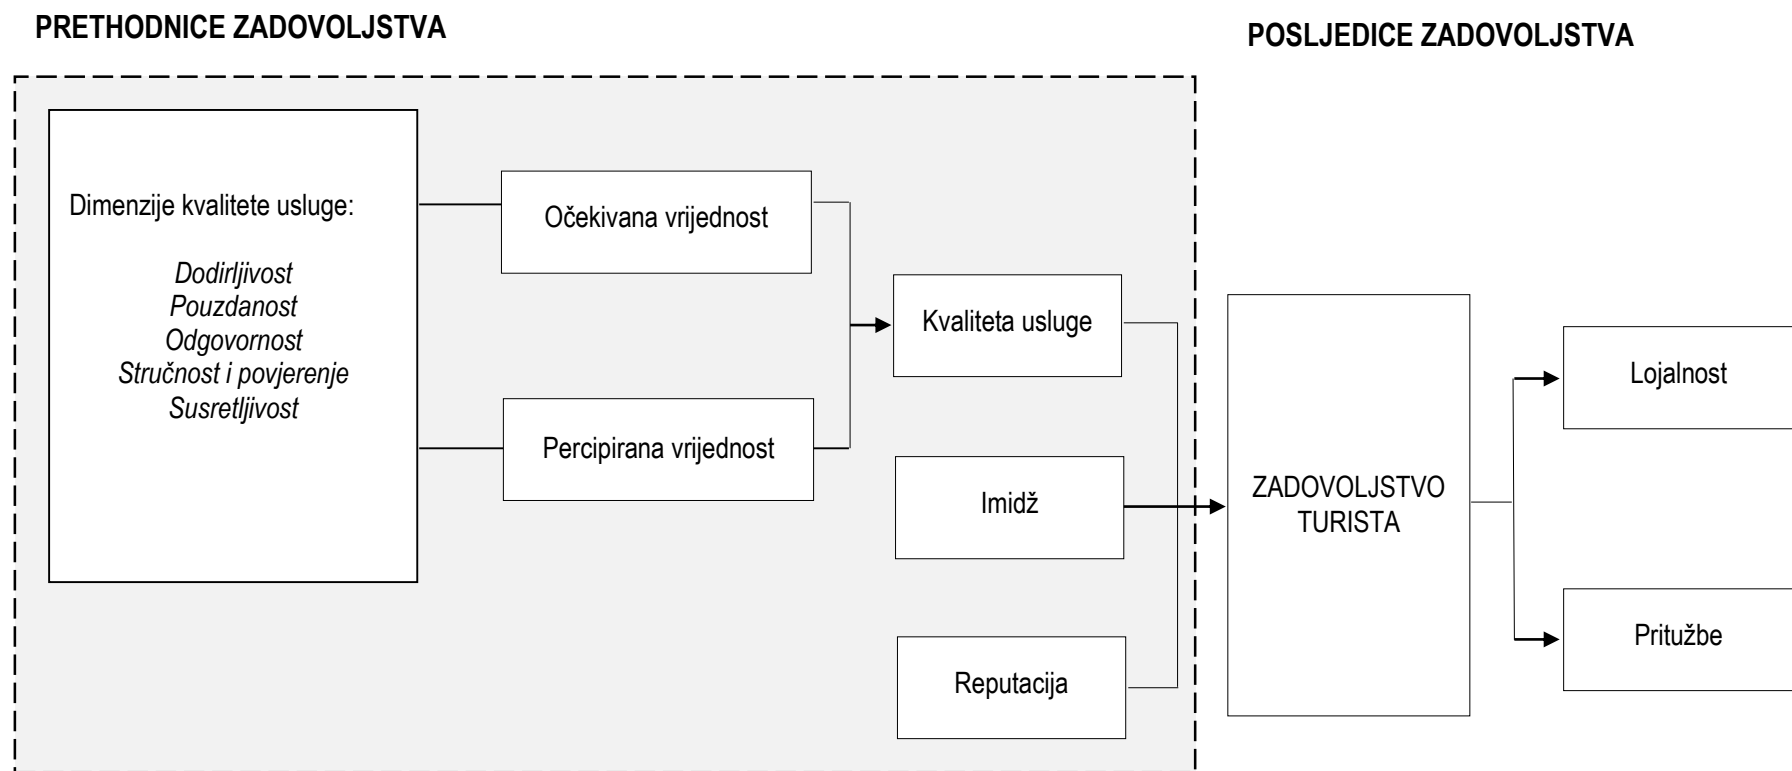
PRETHODNICE ZADOVOLJSTVA

POSLJEDICE ZADOVOLJSTVA

Dimenzije kvalitete usluge:

*Dodirljivost*
*Pouzdanost*
*Odgovornost*
*Stručnost i povjerenje*
*Susretljivost*

Očekivana vrijednost

Percipirana vrijednost

Kvaliteta usluge

Imidž

Reputacija

ZADOVOLJSTVO TURISTA

Lojalnost

Pritužbe